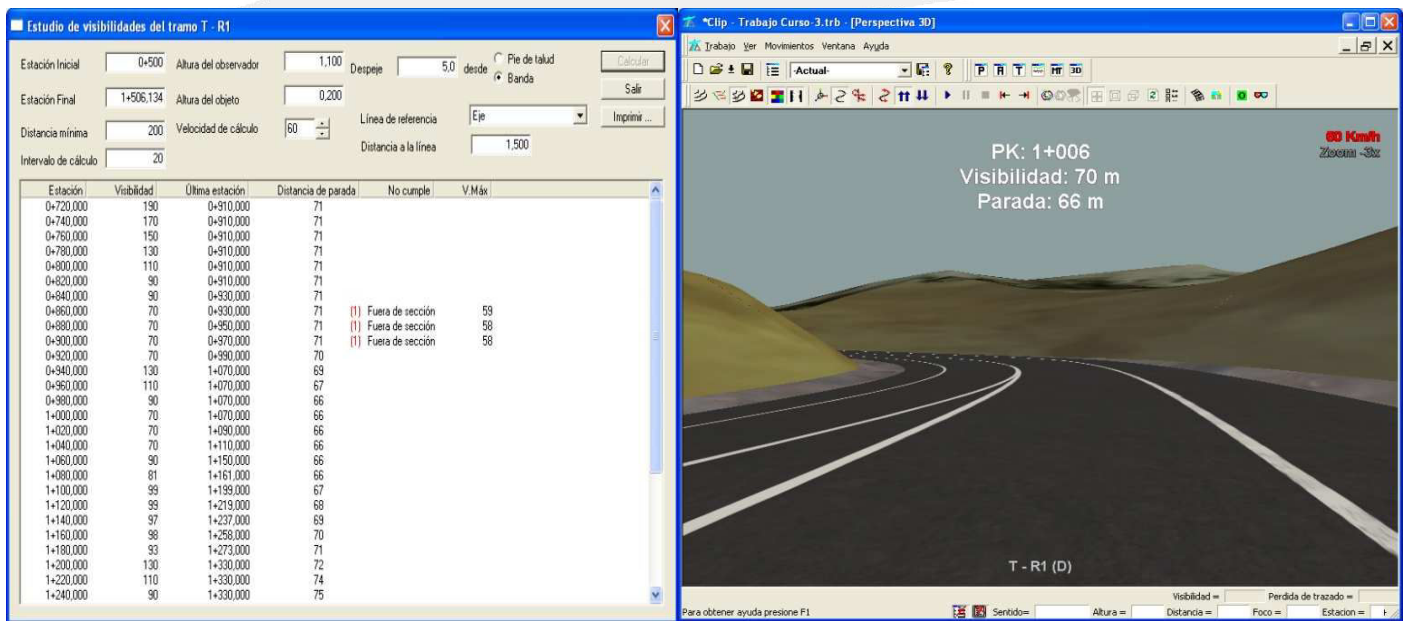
Estudio de visibilidades del tramo T - R1

Estación Inicial 0+500 Altura del observador 1,100 Despeje 5,0 desde Pie de talud Banda Calcular

Estación Final 1+506,134 Altura del objeto 0,200 Salir

Distancia mínima 200 Velocidad de cálculo 60 Línea de referencia Eje Imprimir ...

Intervalo de cálculo 20 Distancia a la línea 1,500

| Estación | Visibilidad | Última estación | Distancia de parada | No cumple | V.Máx |
|---|---|---|---|---|---|
| 0+720,000 | 190 | 0+910,000 | 71 | | |
| 0+740,000 | 170 | 0+910,000 | 71 | | |
| 0+760,000 | 150 | 0+910,000 | 71 | | |
| 0+780,000 | 130 | 0+910,000 | 71 | | |
| 0+800,000 | 110 | 0+910,000 | 71 | | |
| 0+820,000 | 90 | 0+910,000 | 71 | | |
| 0+840,000 | 90 | 0+930,000 | 71 | | |
| 0+860,000 | 70 | 0+930,000 | 71 | (1) Fuera de sección | 59 |
| 0+880,000 | 70 | 0+950,000 | 71 | (1) Fuera de sección | 58 |
| 0+900,000 | 70 | 0+970,000 | 71 | (1) Fuera de sección | 58 |
| 0+920,000 | 70 | 0+990,000 | 70 | | |
| 0+940,000 | 130 | 1+070,000 | 69 | | |
| 0+960,000 | 110 | 1+070,000 | 67 | | |
| 0+980,000 | 90 | 1+070,000 | 66 | | |
| 1+000,000 | 70 | 1+070,000 | 66 | | |
| 1+020,000 | 70 | 1+090,000 | 66 | | |
| 1+040,000 | 70 | 1+110,000 | 66 | | |
| 1+060,000 | 90 | 1+150,000 | 66 | | |
| 1+080,000 | 81 | 1+161,000 | 66 | | |
| 1+100,000 | 99 | 1+199,000 | 67 | | |
| 1+120,000 | 99 | 1+219,000 | 68 | | |
| 1+140,000 | 97 | 1+237,000 | 69 | | |
| 1+160,000 | 98 | 1+258,000 | 70 | | |
| 1+180,000 | 93 | 1+273,000 | 71 | | |
| 1+200,000 | 130 | 1+330,000 | 72 | | |
| 1+220,000 | 110 | 1+330,000 | 74 | | |
| 1+240,000 | 90 | 1+330,000 | 75 | | |

*Clip - Trabajo Curso-3.trb - [Perspectiva 3D]

Trabajo Ver Movimientos Ventana Ayuda

-Actual-

PK: 1+006
Visibilidad: 70 m
Parada: 66 m

60 Km/h
Zoom -3x

T - R1 (D)

Visibilidad = Perdida de trazado =

Para obtener ayuda presione F1 Sentido= Altura = Distancia = Foco = Estacion =